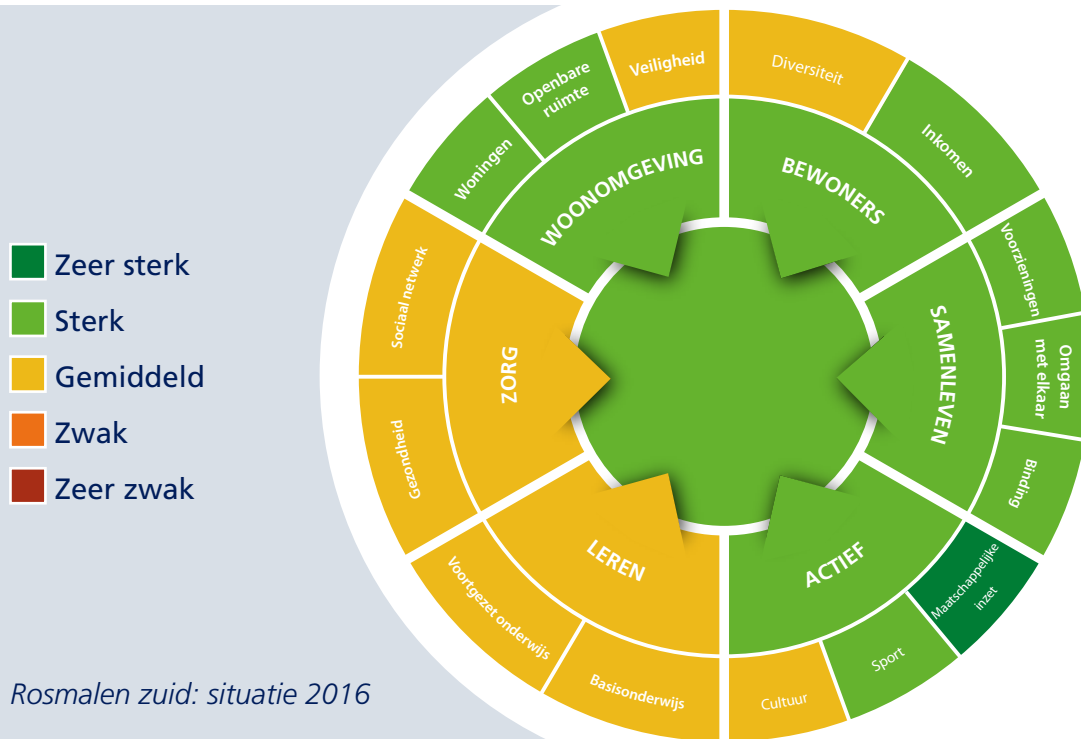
Zeer sterk
Sterk
Gemiddeld
Zwak
Zeer zwak

Woningen
Openbare ruimte
Veiligheid
WOONOMGEVING
Diversiteit
Inkomen
BEWONERS
Voorzieningen
Omgaan met elkaar
Binding
SAMENLEVEN
Sociaal netwerk
Gezondheid
ZORG
Voortgezet onderwijs
Basisonderwijs
LEREN
Maatschappelijke inzet
Sport
Cultuur
ACTIEF

Rosmalen zuid: situatie 2016